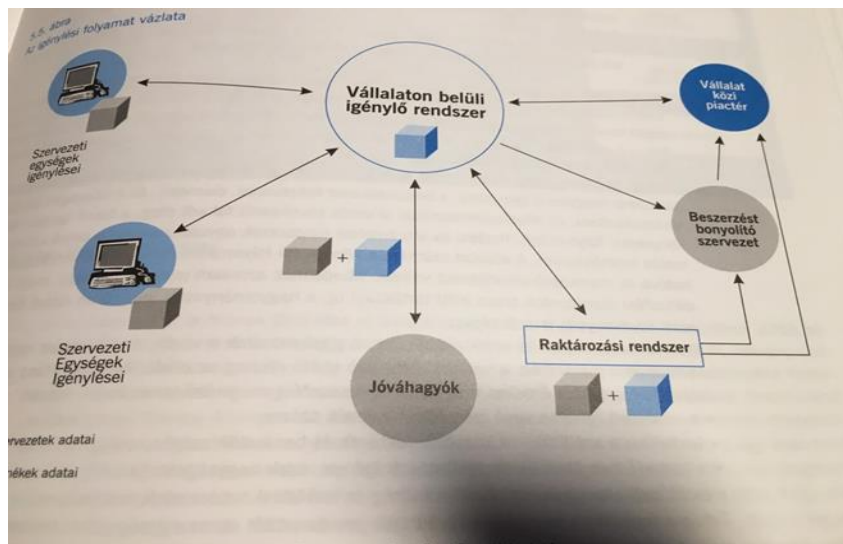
5.5. ábra
Az igénylési folyamat vázlata

Vállalaton belüli igénylő rendszer

Vállalat közi piactér

Szervezeti egységek igénylései

Beszerzést bonyolító szervezet

+

Szervezeti Egységek Igénylései

Raktározási rendszer

Jóváhagyók

+

rvezetek adatai

nékek adatai